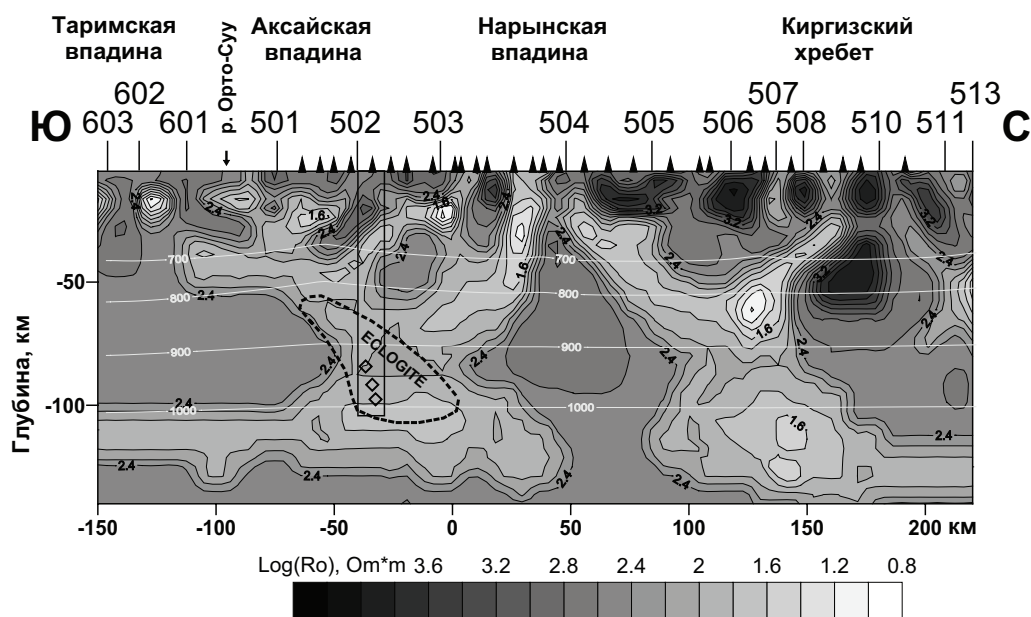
Таримская впадина
р. Орто-Суу
Аксайская впадина
Нарынская впадина
Киргизский хребет

602
507
513
Ю 603 601 501 502 503 504 505 506 508 510 511 С

2.4
1.6
2.4
2.4
1.6
2.4
3.2
3.2
2.4
3.2
700
700
2.4
1.6
2.4
-50
800
2.4
800
2.4
3.2
1.6
2.4
EOLOGITE
900
900
2.4
2.4
2.4
-100
2.4
1000
1000
1.6
2.4
2.4
2.4
2.4

Глубина, км

-150 -100 -50 0 50 100 150 200 км

Log(Ro), Om*m 3.6 3.2 2.8 2.4 2 1.6 1.2 0.8